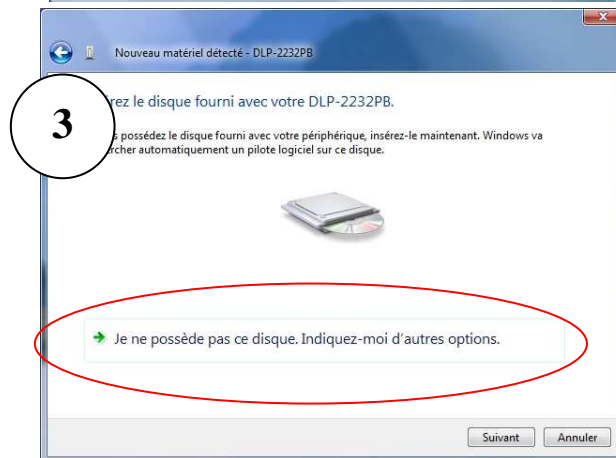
Nouveau matériel détecté - DLP-2232PB

3

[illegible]rez le disque fourni avec votre DLP-2232PB.

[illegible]s possédez le disque fourni avec votre périphérique, insérez-le maintenant. Windows va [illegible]rcher automatiquement un pilote logiciel sur ce disque.

Je ne possède pas ce disque. Indiquez-moi d'autres options.

Suivant Annuler